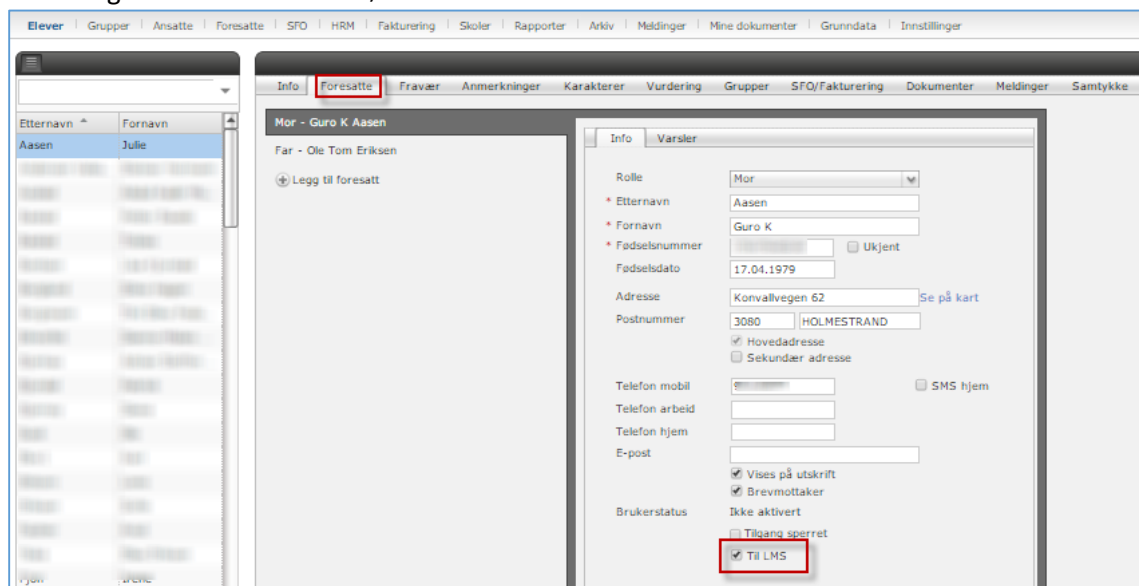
Elever | Grupper | Ansatte | Foresatte | SFO | HRM | Fakturering | Skoler | Rapporter | Arkiv | Meldinger | Mine dokumenter | Grunndata | Innstillinger

| Etternavn | Fornavn |
|---|---|
| Aasen | Julie |

Info | Foresatte | Fravær | Anmerkninger | Karakterer | Vurdering | Grupper | SFO/Fakturering | Dokumenter | Meldinger | Samtykke

Mor - Guro K Aasen
Far - Ole Tom Eriksen
Legg til foresatt

Info | Varsler

Rolle: Mor
* Etternavn: Aasen
* Fornavn: Guro K
* Fødselsnummer: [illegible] Ukjent
Fødselsdato: 17.04.1979
Adresse: Konvallvegen 62 Se på kart
Postnummer: 3080 HOLMESTRAND
Hovedadresse
Sekundær adresse
Telefon mobil: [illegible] SMS hjem
Telefon arbeid
Telefon hjem
E-post
Vises på utskrift
Brevmottaker
Brukerstatus: Ikke aktivert
Tilgang sperret
Til LMS